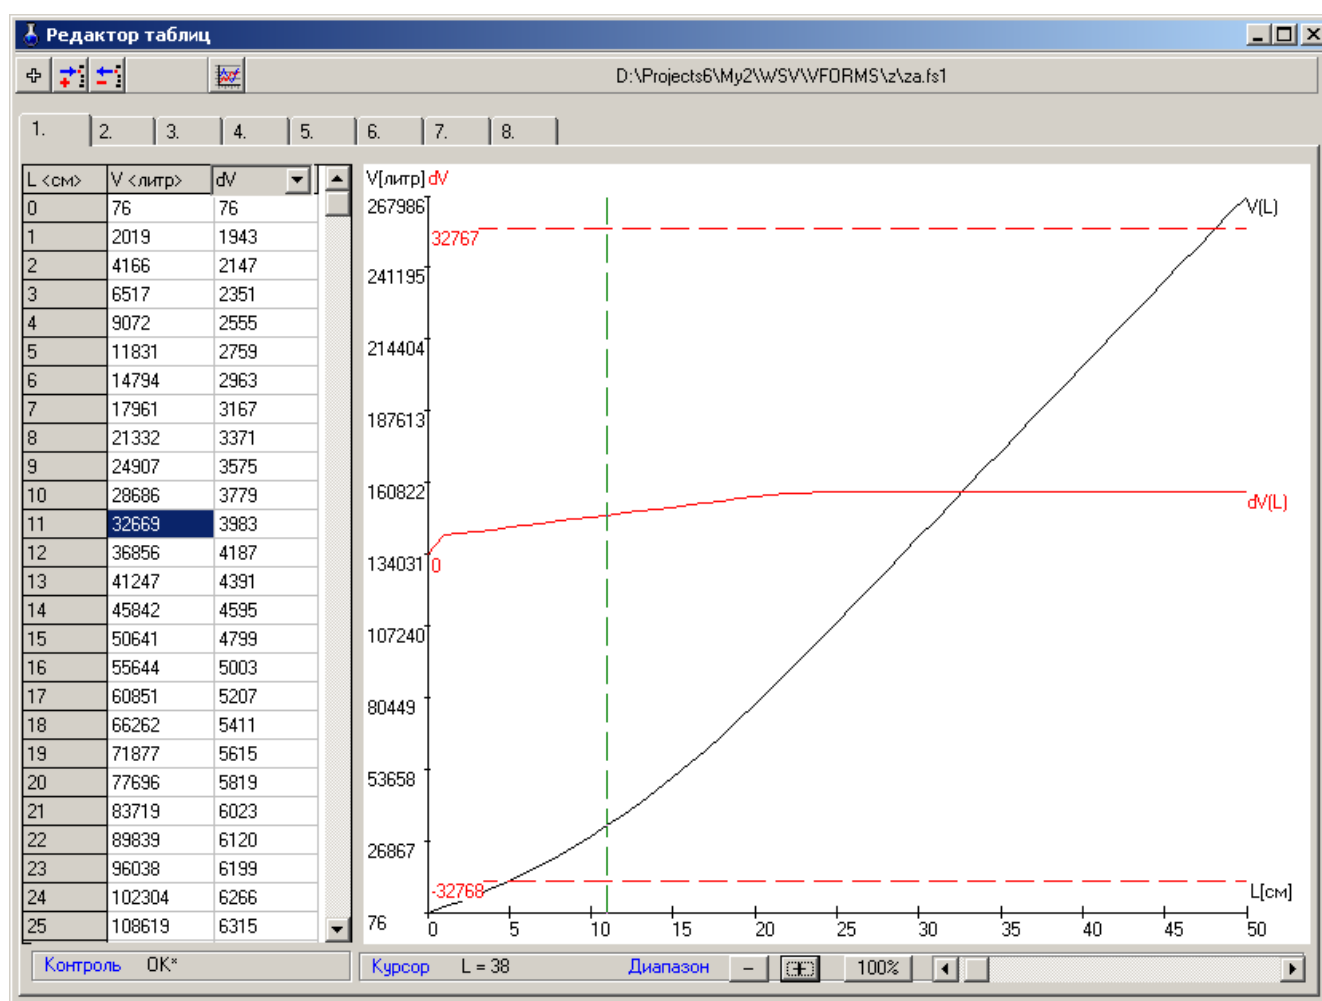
Редактор таблиц

D:\Projects6\My2\WSV\VFORMS\z\za.fs1

1. 2. 3. 4. 5. 6. 7. 8.

| L <см> | V <литр> | dV |
|---|---|---|
| 0 | 76 | 76 |
| 1 | 2019 | 1943 |
| 2 | 4166 | 2147 |
| 3 | 6517 | 2351 |
| 4 | 9072 | 2555 |
| 5 | 11831 | 2759 |
| 6 | 14794 | 2963 |
| 7 | 17961 | 3167 |
| 8 | 21332 | 3371 |
| 9 | 24907 | 3575 |
| 10 | 28686 | 3779 |
| 11 | 32669 | 3983 |
| 12 | 36856 | 4187 |
| 13 | 41247 | 4391 |
| 14 | 45842 | 4595 |
| 15 | 50641 | 4799 |
| 16 | 55644 | 5003 |
| 17 | 60851 | 5207 |
| 18 | 66262 | 5411 |
| 19 | 71877 | 5615 |
| 20 | 77696 | 5819 |
| 21 | 83719 | 6023 |
| 22 | 89839 | 6120 |
| 23 | 96038 | 6199 |
| 24 | 102304 | 6266 |
| 25 | 108619 | 6315 |

V[литр] dV
267986
32767
241195
214404
187613
160822
134031 0
107240
80449
53658
26867
-32768
76
V(L)
dV(L)
L[см]
0 5 10 15 20 25 30 35 40 45 50

Контроль OK*
Курсор L = 38 Диапазон – 100%